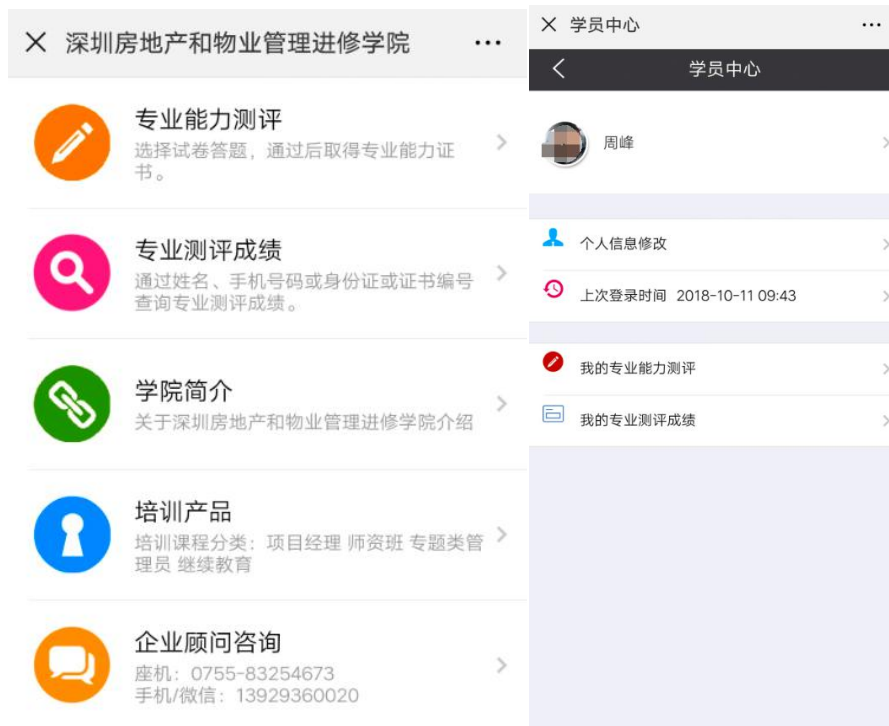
× 深圳房地产和物业管理进修学院 ···

专业能力测评
选择试卷答题，通过后取得专业能力证书。

专业测评成绩
通过姓名、手机号码或身份证或证书编号查询专业测评成绩。

学院简介
关于深圳房地产和物业管理进修学院介绍

培训产品
培训课程分类：项目经理 师资班 专题类管理员 继续教育

企业顾问咨询
座机：0755-83254673
手机/微信：13929360020

× 学员中心 ···

学员中心

周峰

个人信息修改

上次登录时间 2018-10-11 09:43

我的专业能力测评

我的专业测评成绩